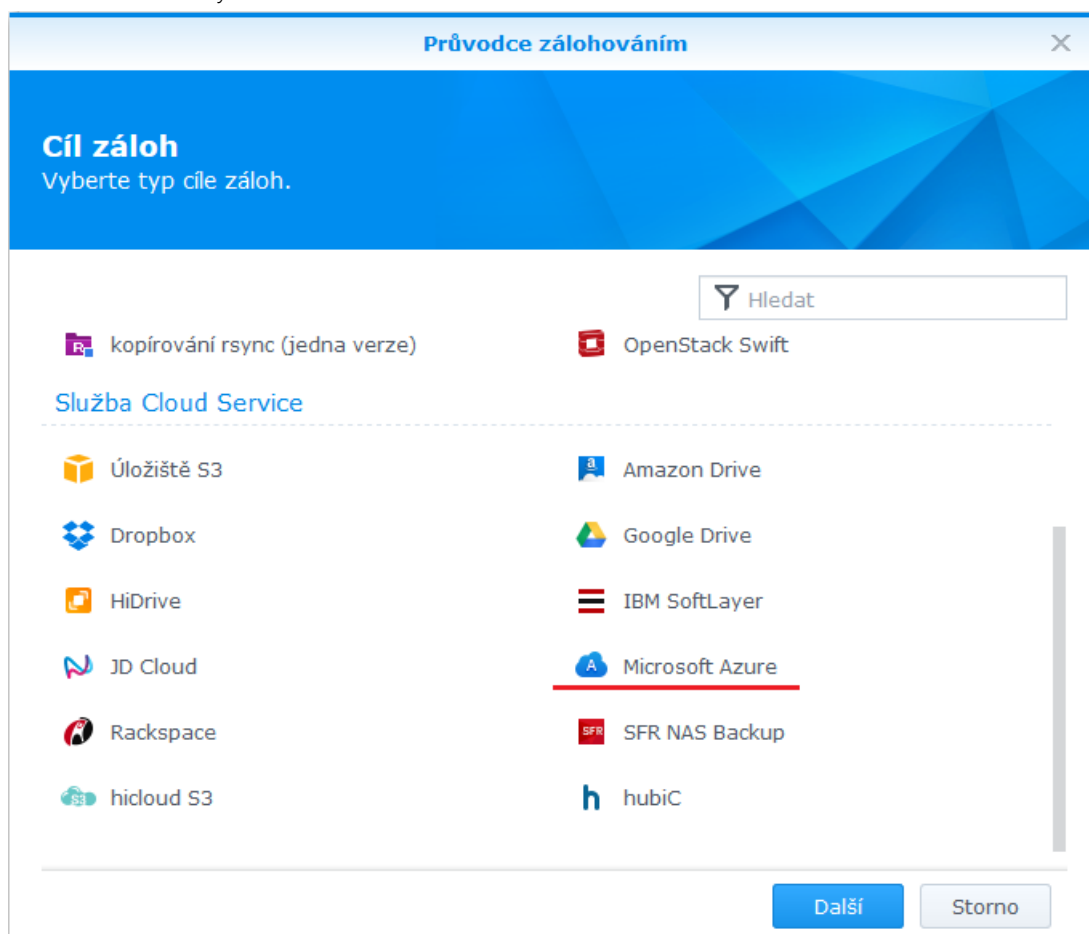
Průvodce zálohováním

Cíl záloh
Vyberte typ cíle záloh.

Hledat

kopírování rsync (jedna verze)
OpenStack Swift

Služba Cloud Service

Úložiště S3
Amazon Drive
Dropbox
Google Drive
HiDrive
IBM SoftLayer
JD Cloud
Microsoft Azure
Rackspace
SFR NAS Backup
hicloud S3
hubiC

Další
Storno